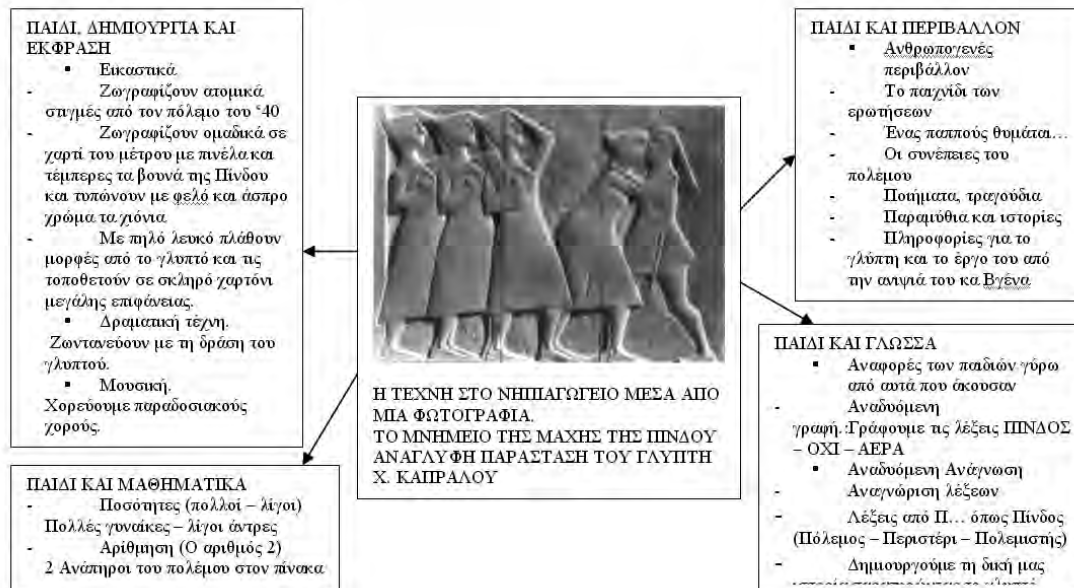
ΠΑΙΔΙ, ΔΗΜΙΟΥΡΓΙΑ ΚΑΙ ΕΚΦΡΑΣΗ
▪ Εικαστικά.
- Ζωγραφίζουν ατομικά στιγμές από τον πόλεμο του '40
- Ζωγραφίζουν ομαδικά σε χαρτί του μέτρου με πινέλα και τέμπερες τα βουνά της Πίνδου και τυπώνουν με φελό και άσπρο χρώμα τα χιόνια.
- Με πηλό λευκό πλάθουν μορφές από το γλυπτό και τις τοποθετούν σε σκληρό χαρτόνι μεγάλης επιφάνειας.
▪ Δραματική τέχνη.
Ζωντανεύουν με τη δράση του γλυπτού.
▪ Μουσική.
Χορεύουμε παραδοσιακούς χορούς.

ΠΑΙΔΙ ΚΑΙ ΜΑΘΗΜΑΤΙΚΑ
- Ποσότητες (πολλοί – λίγοι)
Πολλές γυναίκες – λίγοι άντρες
- Αρίθμηση (Ο αριθμός 2)
2 Ανάπηροι του πολέμου στον πίνακα

Η ΤΕΧΝΗ ΣΤΟ ΝΗΠΙΑΓΩΓΕΙΟ ΜΕΣΑ ΑΠΟ ΜΙΑ ΦΩΤΟΓΡΑΦΙΑ.
ΤΟ ΜΝΗΜΕΙΟ ΤΗΣ ΜΑΧΗΣ ΤΗΣ ΠΙΝΔΟΥ ΑΝΑΓΛΥΦΗ ΠΑΡΑΣΤΑΣΗ ΤΟΥ ΓΛΥΠΤΗ Χ. ΚΑΠΡΑΛΟΥ

ΠΑΙΔΙ ΚΑΙ ΠΕΡΙΒΑΛΛΟΝ
▪ Ανθρωπογενές περιβάλλον
- Το παιχνίδι των ερωτήσεων
- Ένας παππούς θυμάται…
- Οι συνέπειες του πολέμου
- Ποιήματα, τραγούδια
- Παραμύθια και ιστορίες
- Πληροφορίες για το γλύπτη και το έργο του από την ανιψιά του κα Βγένα

ΠΑΙΔΙ ΚΑΙ ΓΛΩΣΣΑ
▪ Αναφορές των παιδιών γύρω από αυτά που άκουσαν
- Αναδυόμενη γραφή. Γράφουμε τις λέξεις ΠΙΝΔΟΣ – ΟΧΙ – ΑΕΡΑ
▪ Αναδυόμενη Ανάγνωση
- Αναγνώριση λέξεων
- Λέξεις από Π… όπως Πίνδος (Πόλεμος – Περιστέρι – Πολεμιστής)
- Δημιουργούμε τη δική μας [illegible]